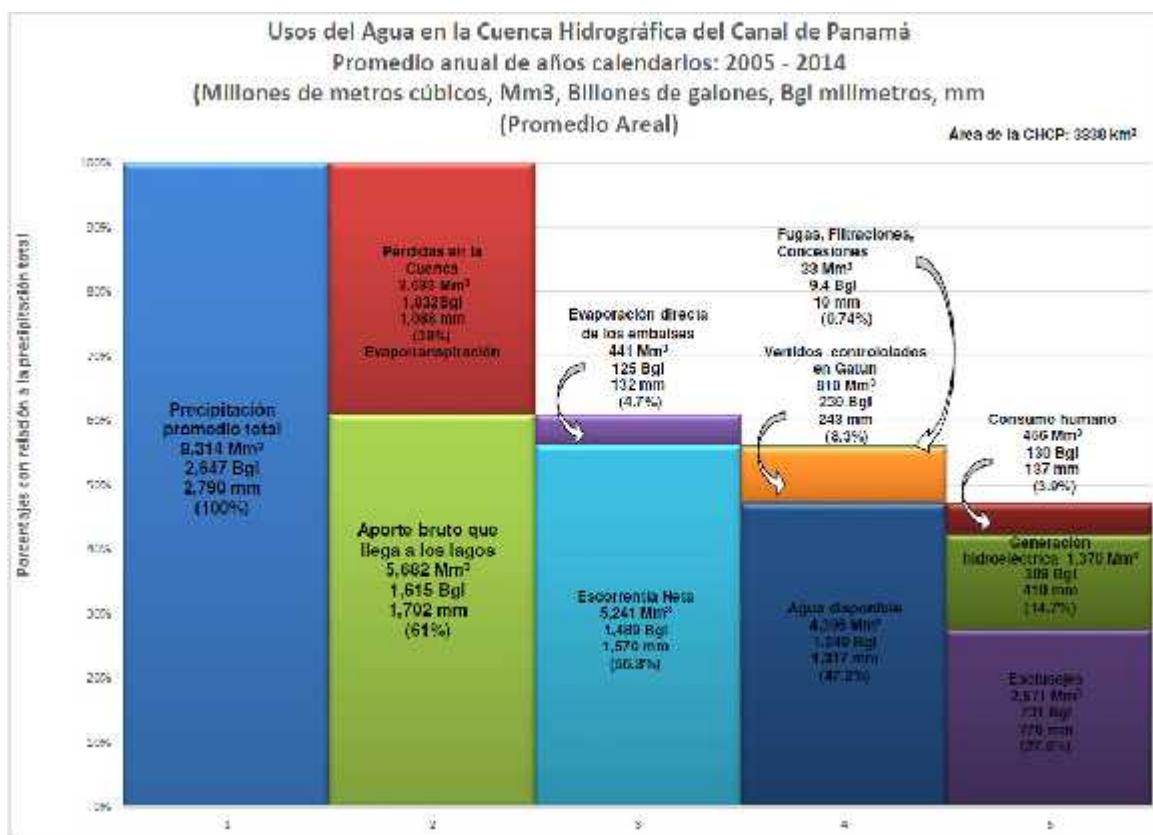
Usos del Agua en la Cuenca Hidrográfica del Canal de Panamá
Promedio anual de años calendarios: 2005 - 2014
(Millones de metros cúbicos, Mm3, Billones de galones, Bgl milimetros, mm
(Promedio Areal)

Area de la CHCP: 3338 km²

Porcentajes con relación a la precipitación total

100%
90%
80%
70%
60%
50%
40%
30%
20%
10%
0%

Precipitación promedio total
9,314 Mm³
2,647 Bgl
2,790 mm
(100%)

Perdidas en la Cuenca
3,633 Mm³
1,032 Bgl
1,088 mm
(39%)
Evapotranspiración

Aporte bruto que llega a los lagos
5,682 Mm³
1,615 Bgl
1,702 mm
(61%)

Evaporación directa de los embalses
441 Mm³
125 Bgl
132 mm
(4.7%)

Escorrentía Neta
5,241 Mm³
1,489 Bgl
1,570 mm
(56.3%)

Fugas, Filtraciones, Concesiones
33 Mm³
9.4 Bgl
10 mm
(0.74%)

Vertidos controlados en Gatun
810 Mm³
230 Bgl
243 mm
(8.3%)

Agua disponible
4,398 Mm³
1,249 Bgl
1,317 mm
(47.2%)

Consumo humano
456 Mm³
130 Bgl
137 mm
(3.9%)

Generación hidroeléctrica 1,370 Mm³
389 Bgl
410 mm
(14.7%)

Esclusajes
2,571 Mm³
731 Bgl
770 mm
(27.6%)

1
2
3
4
5